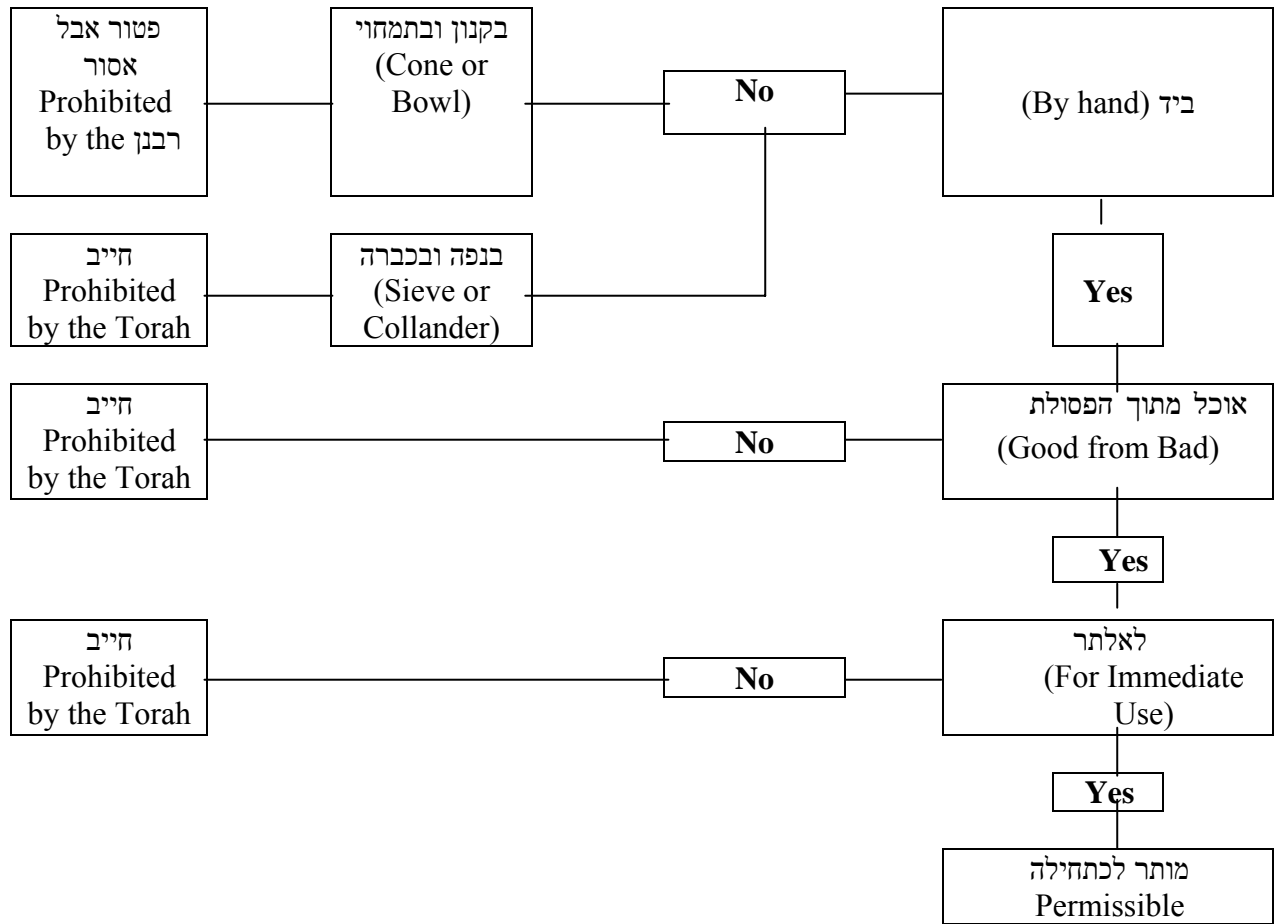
ביד (By hand)

No

בקנון ובתמחוי
(Cone or Bowl)

פטור אבל אסור
Prohibited by the רבנן

בנפה ובכברה
(Sieve or Collander)

חייב
Prohibited by the Torah

Yes

אוכל מתוך הפסולת
(Good from Bad)

No

חייב
Prohibited by the Torah

Yes

לאלתר
(For Immediate Use)

No

חייב
Prohibited by the Torah

Yes

מותר לכתחילה
Permissible